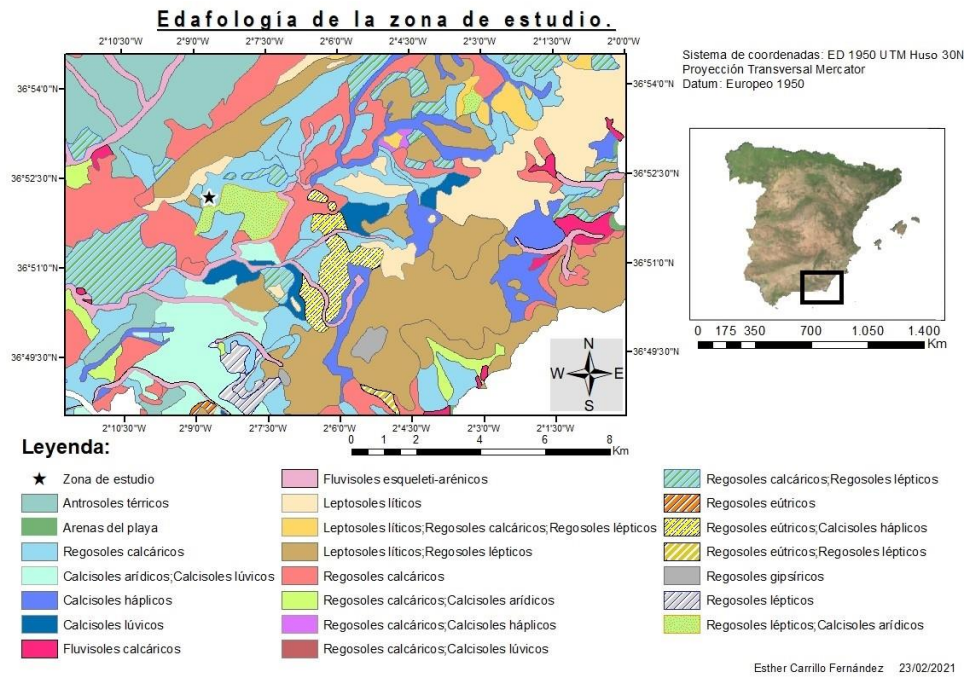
Edafología de la zona de estudio.

2°10'30"W 2°9'0"W 2°7'30"W 2°6'0"W 2°4'30"W 2°3'0"W 2°1'30"W 2°0'0"W

36°54'0"N
36°52'30"N
36°51'0"N
36°49'30"N

N
W E
S

2°10'30"W 2°9'0"W 2°7'30"W 2°6'0"W 2°4'30"W 2°3'0"W 2°1'30"W

0 1 2 4 6 8 Km

Sistema de coordenadas: ED 1950 UTM Huso 30N
Proyección Transversal Mercator
Datum: Europeo 1950

0 175 350 700 1.050 1.400 Km

Leyenda:

Zona de estudio
Antrosoles térricos
Arenas del playa
Regosoles calcáricos
Calcisoles arídicos;Calcisoles lúvicos
Calcisoles háplicos
Calcisoles lúvicos
Fluvisoles calcáricos

Fluvisoles esqueleti-arénicos
Leptosoles líticos
Leptosoles líticos;Regosoles calcáricos;Regosoles lépticos
Leptosoles líticos;Regosoles lépticos
Regosoles calcáricos
Regosoles calcáricos;Calcisoles arídicos
Regosoles calcáricos;Calcisoles háplicos
Regosoles calcáricos;Calcisoles lúvicos

Regosoles calcáricos;Regosoles lépticos
Regosoles eútricos
Regosoles eútricos;Calcisoles háplicos
Regosoles eútricos;Regosoles lépticos
Regosoles gipsíricos
Regosoles lépticos
Regosoles lépticos;Calcisoles arídicos

Esther Carrillo Fernández 23/02/2021